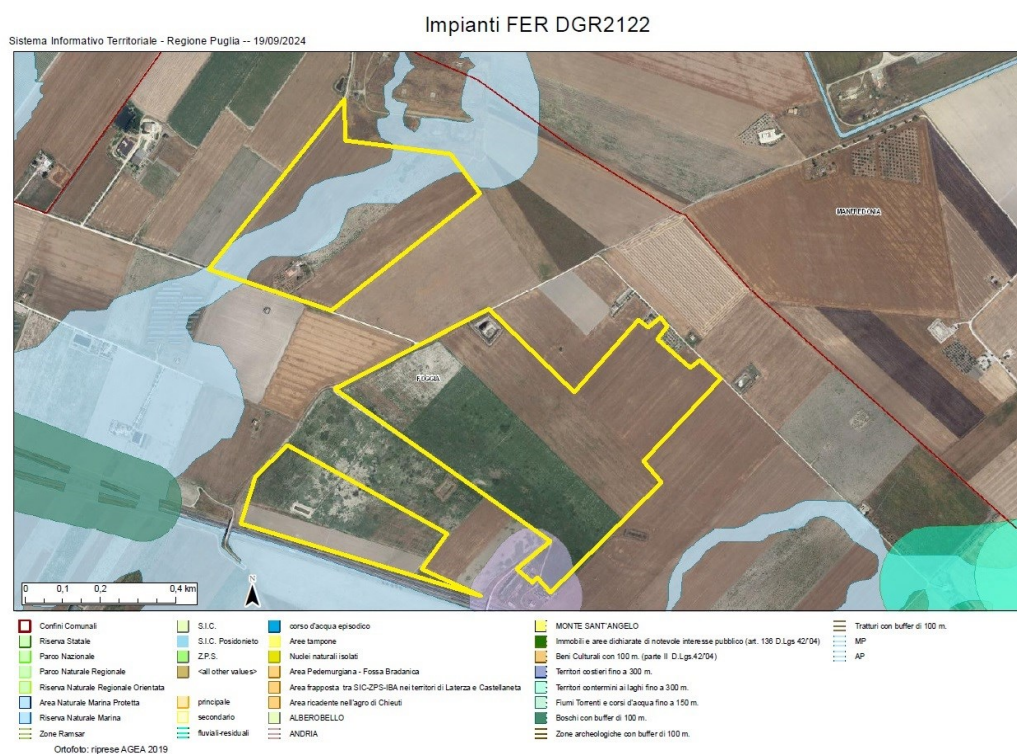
Impianti FER DGR2122

Sistema Informativo Territoriale - Regione Puglia -- 19/09/2024

MANFREDONIA

FOGGIA

0 0,1 0,2 0,4 km

N

Confini Comunali
Riserva Statale
Parco Nazionale
Parco Naturale Regionale
Riserva Naturale Regionale Orientata
Area Naturale Marina Protetta
Riserva Naturale Marina
Zone Ramsar

S.I.C.
S.I.C. Posidonieto
Z.P.S.
<all other values>
principale
secondario
fluviali-residuali

corso d'acqua episodico
Aree tampone
Nuclei naturali isolati
Area Pedemurgiana - Fossa Bradanica
Area frapposta tra SIC-ZPS-IBA nei territori di Laterza e Castellaneta
Area ricadente nell'agro di Chieuti
ALBEROBELLO
ANDRIA

MONTE SANT'ANGELO
Immobili e aree dichiarate di notevole interesse pubblico (art. 136 D.Lgs 42/'04)
Beni Culturali con 100 m. (parte II D.Lgs.42/'04)
Territori costieri fino a 300 m.
Territori contermini ai laghi fino a 300 m.
Fiumi Torrenti e corsi d'acqua fino a 150 m.
Boschi con buffer di 100 m.
Zone archeologiche con buffer di 100 m.

Tratturi con buffer di 100 m.
MP
AP

Ortofoto: riprese AGEA 2019